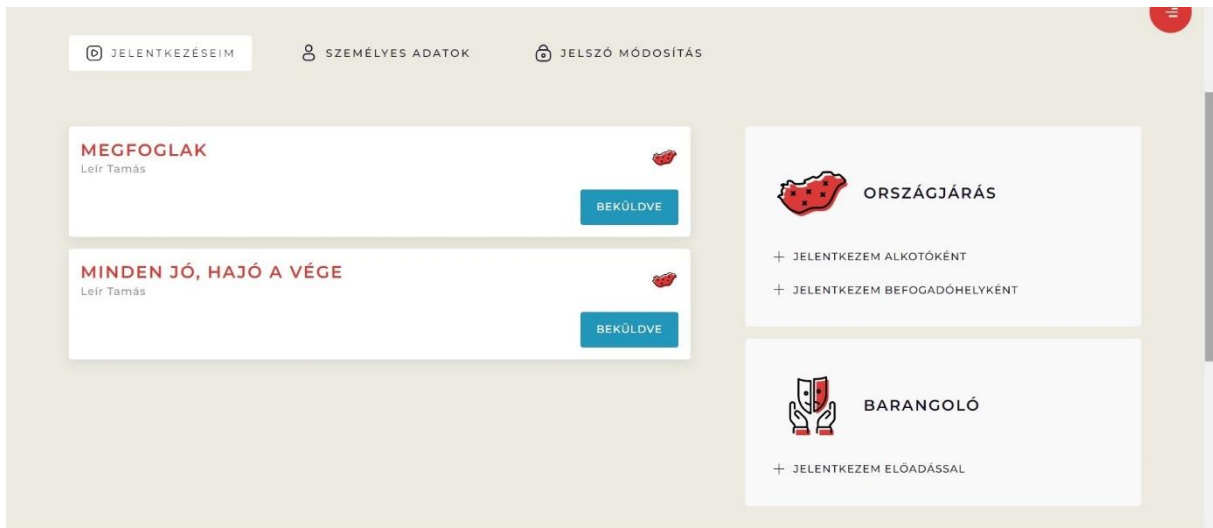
JELENTKEZÉSEIM    SZEMÉLYES ADATOK    JELSZÓ MÓDOSÍTÁS

MEGFOGLAK
Leír Tamás

BEKÜLDVE

MINDEN JÓ, HAJÓ A VÉGE
Leír Tamás

BEKÜLDVE

ORSZÁGJÁRÁS

+ JELENTKEZEM ALKOTÓKÉNT

+ JELENTKEZEM BEFOGADÓHELYKÉNT

BARANGOLÓ

+ JELENTKEZEM ELŐADÁSSAL